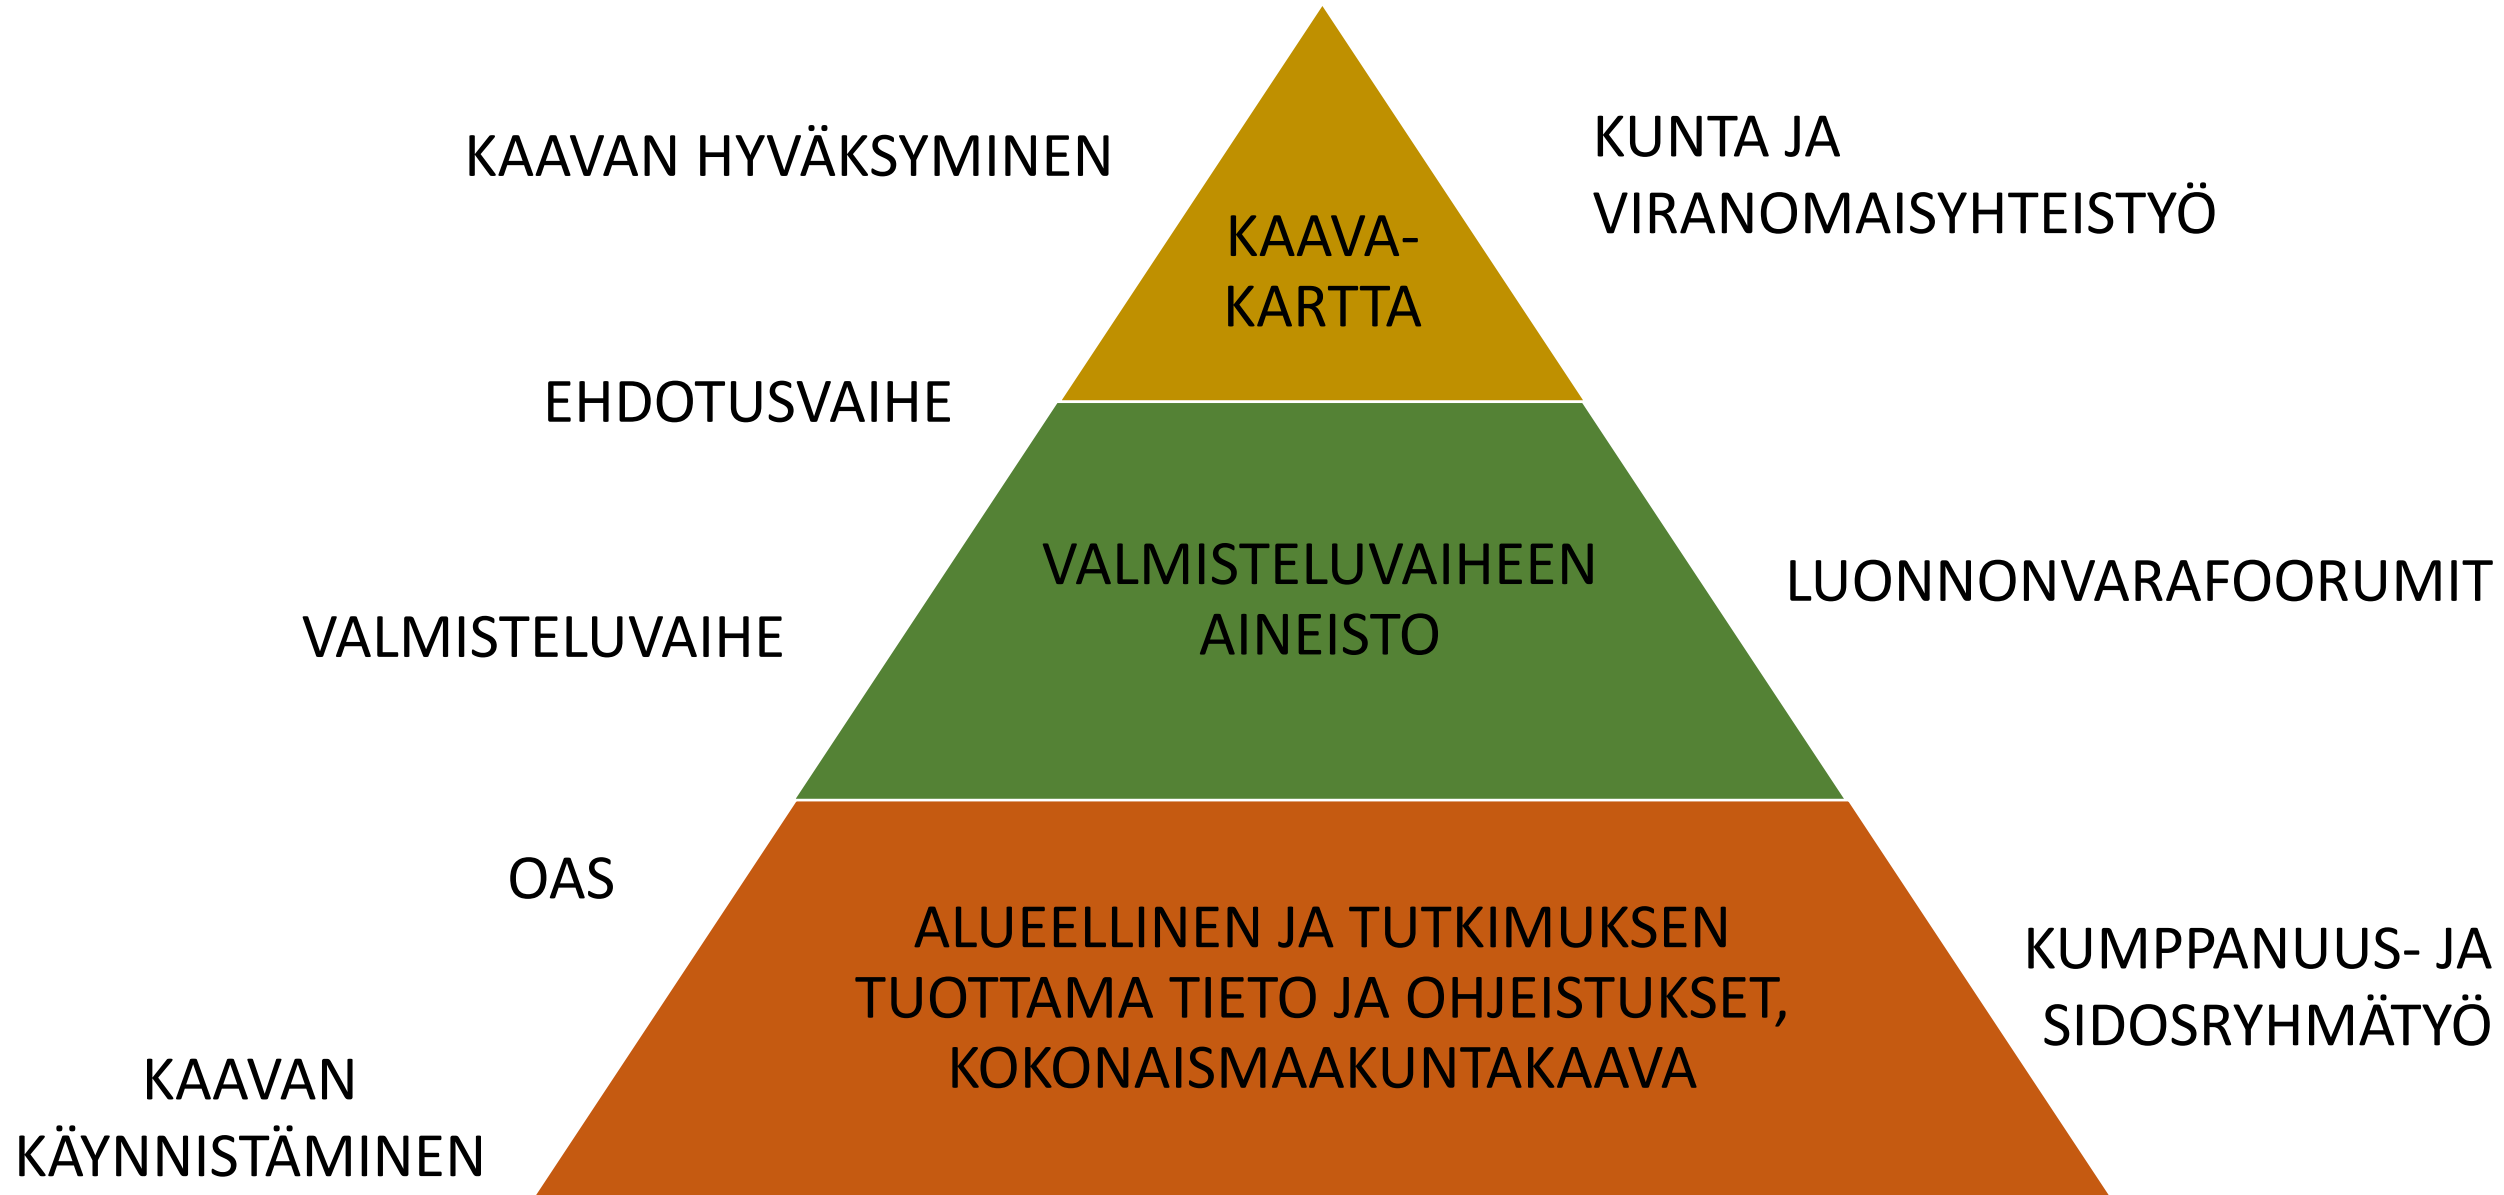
KAAVAN HYVÄKSYMINEN

KAAVA-KARTTA

KUNTA JA VIRANOMAISYHTEISTYÖ

EHDOTUSVAIHE

VALMISTELUVAIHEEN AINEISTO

LUONNONVARAFOORUMIT

VALMISTELUVAIHE

OAS

ALUEELLINEN JA TUTKIMUKSEN TUOTTAMA TIETO JA OHJEISTUKSET, KOKONAISMAAKUNTAKAAVA

KUMPPANUUS- JA SIDOSRYHMÄTYÖ

KAAVAN KÄYNNISTÄMINEN